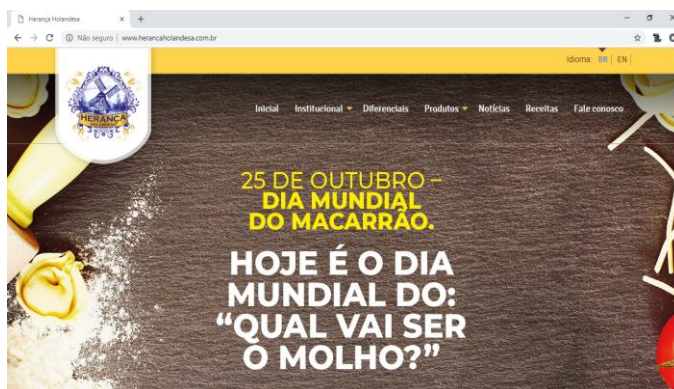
Herança Holandesa × +

Não seguro | www.herancaholandesa.com.br

Idioma BR | EN

HERANÇA

Inicial Institucional Diferenciais Produtos Notícias Receitas Fale conosco

25 DE OUTUBRO – DIA MUNDIAL DO MACARRÃO.

HOJE É O DIA MUNDIAL DO: "QUAL VAI SER O MOLHO?"